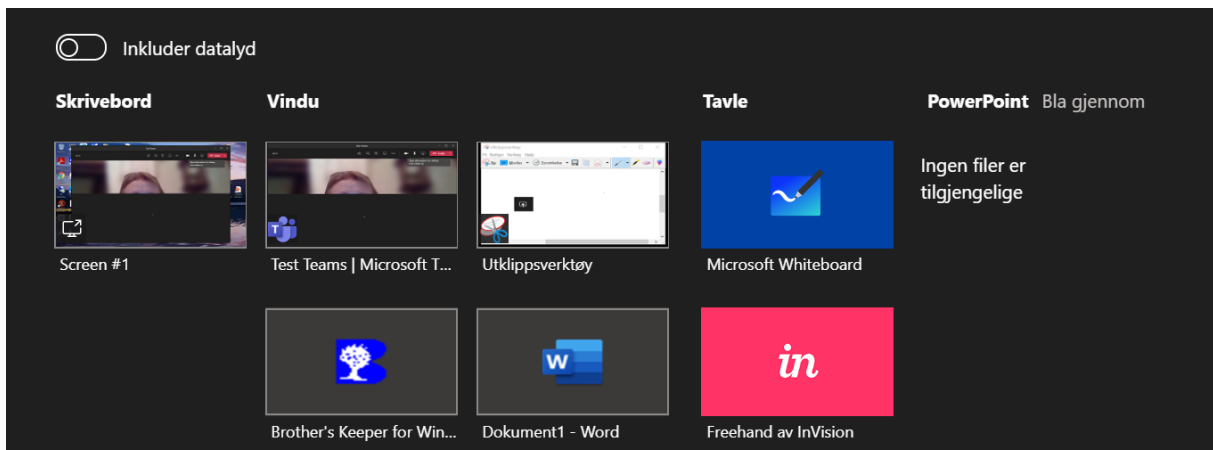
Inkluder datalyd

Skrivebord

Vindu

Tavle

PowerPoint Bla gjennom

Screen #1

Test Teams | Microsoft T...

Utklippsverktøy

Microsoft Whiteboard

Ingen filer er tilgjengelige

Brother's Keeper for Win...

Dokument1 - Word

in

Freehand av InVision